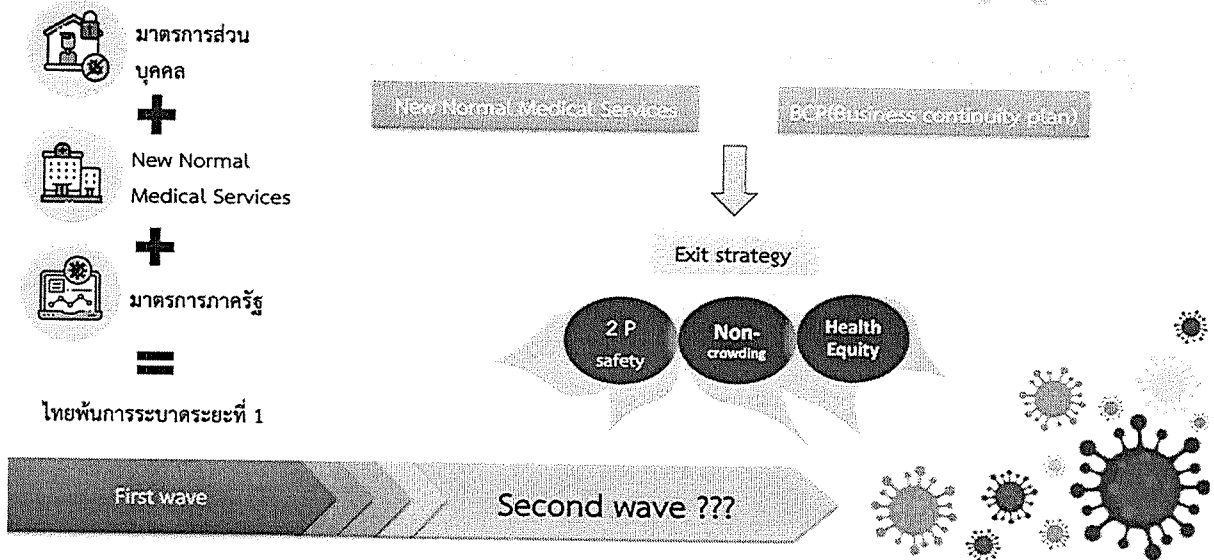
มาตรการส่วนบุคคล

+

New Normal Medical Services

+

มาตรการภาครัฐ

=

ไทยพ้นการระบาดระยะที่ 1

New Normal Medical Services

BCP(Business continuity plan)

Exit strategy

2 P safety

Non-crowding

Health Equity

First wave

Second wave ???